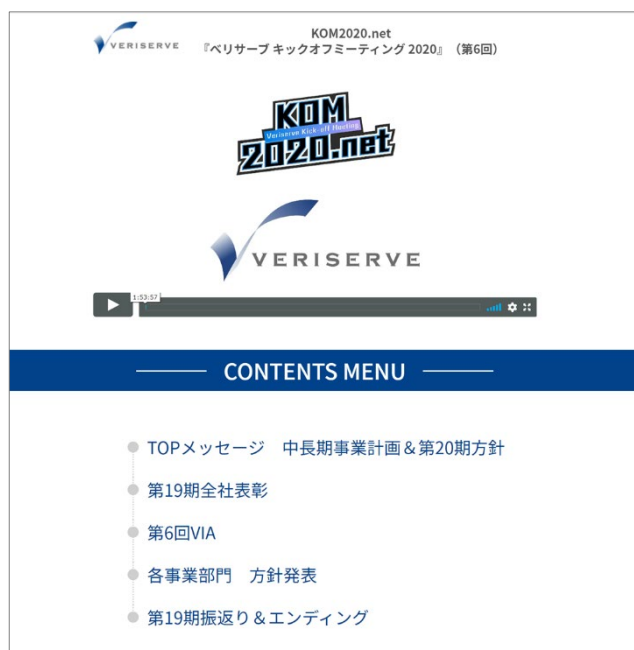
VERISERVE

KOM2020.net
『ベリサーブ キックオフミーティング 2020』（第6回）

KOM
Veriserve Kick-off Meeting
2020.net

VERISERVE

1:53:57

CONTENTS MENU

TOPメッセージ　中長期事業計画＆第20期方針

第19期全社表彰

第6回VIA

各事業部門　方針発表

第19期振返り＆エンディング